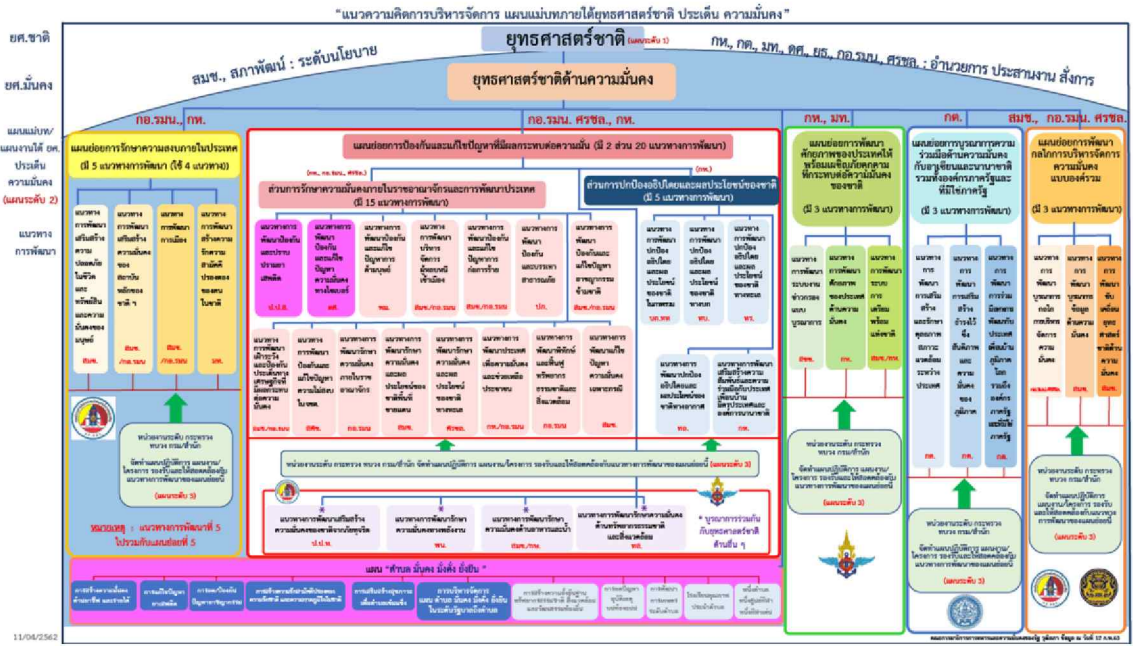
"แนวความคิดการบริหารจัดการ แผนแม่บทภายใต้ยุทธศาสตร์ชาติ ประเด็น ความมั่นคง"

ยศ.ชาติ

ยุทธศาสตร์ชาติ (แผนระดับ 1)

สมช., สภาพัฒน์ : ระดับนโยบาย

กห., กต., มท., ตช., ยธ., กอ.รมน., ศรชล. : อำนวยการ ประสานงาน สั่งการ

ยศ.มั่นคง

ยุทธศาสตร์ชาติด้านความมั่นคง

กอ.รมน., กห.

กอ.รมน. ศรชล., กห.

กห., มท.

กต.

สมช., กอ.รมน., ศรชล.

แผนแม่บท/แผนภายใต้ ยศ. ประเด็น ความมั่นคง (แผนระดับ 2)

แนวทางการพัฒนา

แผนย่อยการรักษาความสงบภายในประเทศ (มี 5 แนวทางการพัฒนา (ใช้ 4 แนวทาง))

แผนย่อยการป้องกันและแก้ไขปัญหาที่มีผลกระทบต่อความมั่นคง (มี 2 ส่วน 20 แนวทางการพัฒนา)

ส่วนการรักษาความมั่นคงภายในราชอาณาจักรและการพัฒนาประเทศ (มี 15 แนวทางการพัฒนา)

ส่วนการปกป้องอธิปไตยและผลประโยชน์ของชาติ (มี 5 แนวทางการพัฒนา)

แผนย่อยการพัฒนาศักยภาพของประเทศให้พร้อมเผชิญภัยคุกคามที่กระทบต่อความมั่นคงของชาติ (มี 3 แนวทางการพัฒนา)

แผนย่อยการบูรณาการความร่วมมือด้านความมั่นคงกับอาเซียนและนานาชาติ รวมทั้งองค์กรภาครัฐและที่มิใช่ภาครัฐ (มี 3 แนวทางการพัฒนา)

แผนย่อยการพัฒนากลไกการบริหารจัดการความมั่นคงแบบองค์รวม (มี 3 แนวทางการพัฒนา)

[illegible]

หน่วยงานระดับ กระทรวง ทบวง กรม/สำนัก จัดทำแผนปฏิบัติการ แผนงาน/โครงการ รองรับและให้สอดคล้องกับแนวทางการพัฒนาของแผนย่อยนี้ (แผนระดับ 3)

หน่วยงานระดับ กระทรวง ทบวง กรม/สำนัก จัดทำแผนปฏิบัติการ แผนงาน/โครงการ รองรับและให้สอดคล้องกับแนวทางการพัฒนาของแผนย่อยนี้ (แผนระดับ 3)

แนวทางการพัฒนาเสริมสร้างความมั่นคงของสถาบันหลักของชาติ

แนวทางการพัฒนารักษาความมั่นคงทางทะเล

แนวทางการพัฒนารักษาความมั่นคงด้านไซเบอร์

แนวทางการพัฒนารักษาความมั่นคงด้านทรัพยากรธรรมชาติและสิ่งแวดล้อม

หมายเหตุ : แนวทางการพัฒนาที่ 5 ไปรวมกับแผนย่อยที่ 5

* บูรณาการร่วมกับยุทธศาสตร์ชาติด้านอื่น ๆ

แผน "ต้านทน มั่นคง มั่งคั่ง ยั่งยืน"

11/04/2562